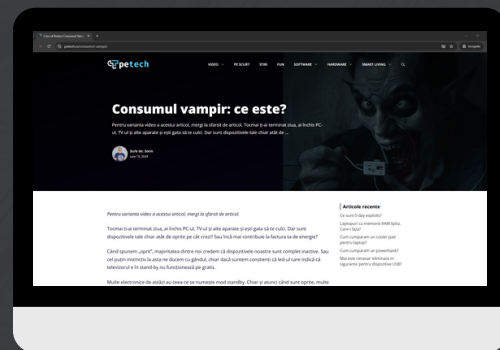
petech

VIDEO PC SCURT STIRI FUN SOFTWARE HARDWARE SMART LIVING

Consumul vampir: ce este?

Pentru varianta video a acestui articol, mergi la sfârșit de articol. Tocmai ți-ai terminat ziua, ai închis PC-ul, TV-ul și alte aparate și ești gata să te culci. Dar sunt dispozitivele tale chiar atât de ...

Pentru varianta video a acestui articol, mergi la sfârșit de articol.

Tocmai ți-ai terminat ziua, ai închis PC-ul, TV-ul și alte aparate și ești gata să te culci. Dar sunt dispozitivele tale chiar atât de oprite pe cât crezi? Sau încă mai contribuie la factura ta de energie?

Când spunem „oprit", majoritatea dintre noi credem că dispozitivele noastre sunt complet inactive. Sau cel puțin instinctiv la asta ne ducem cu gândul, chiar dacă suntem conștienți că led-ul care indică că televizorul e în stand-by nu funcționează pe gratis.

Multe electronice de astăzi au ceea ce se numește mod standby. Chiar și atunci când sunt oprite, multe

Articole recente
Ce sunt 0-day exploits?
Laptopuri cu memorie RAM lipită. Care-i faza?
Cum cumpărăm un cooler pad pentru laptop?
Cum cumpărăm un powerbank?
Mai este necesar Windows în siguranță pentru dispozitive USB?